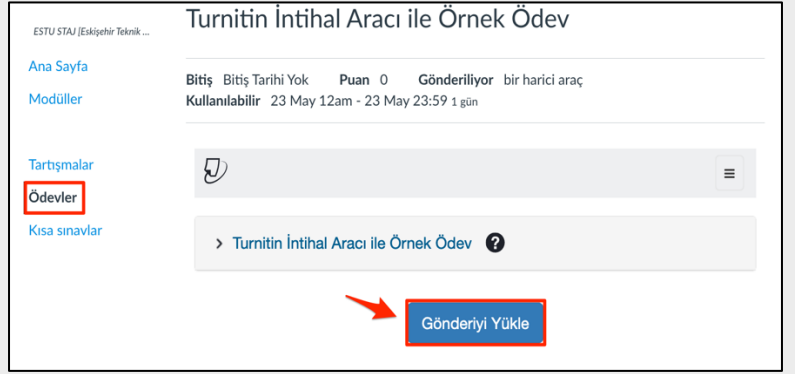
ESTU STAJ [Eskişehir Teknik ...

Ana Sayfa

Modüller

Tartışmalar

Ödevler

Kısa sınavlar

Turnitin İntihal Aracı ile Örnek Ödev

**Bitiş** Bitiş Tarihi Yok **Puan** 0 **Gönderiliyor** bir harici araç
**Kullanılabilir** 23 May 12am - 23 May 23:59 1 gün

> Turnitin İntihal Aracı ile Örnek Ödev

Gönderiyi Yükle